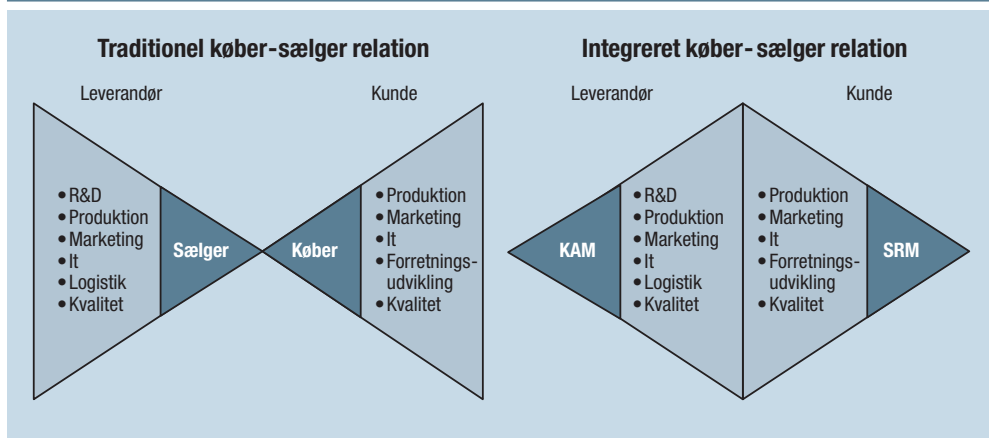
Traditionel køber-sælger relation

Leverandør

Kunde

• R&D
• Produktion
• Marketing
• It
• Logistik
• Kvalitet

Sælger

Køber

• Produktion
• Marketing
• It
• Forretningsudvikling
• Kvalitet

Integreret køber- sælger relation

Leverandør

Kunde

KAM

• R&D
• Produktion
• Marketing
• It
• Logistik
• Kvalitet

• Produktion
• Marketing
• It
• Forretningsudvikling
• Kvalitet

SRM